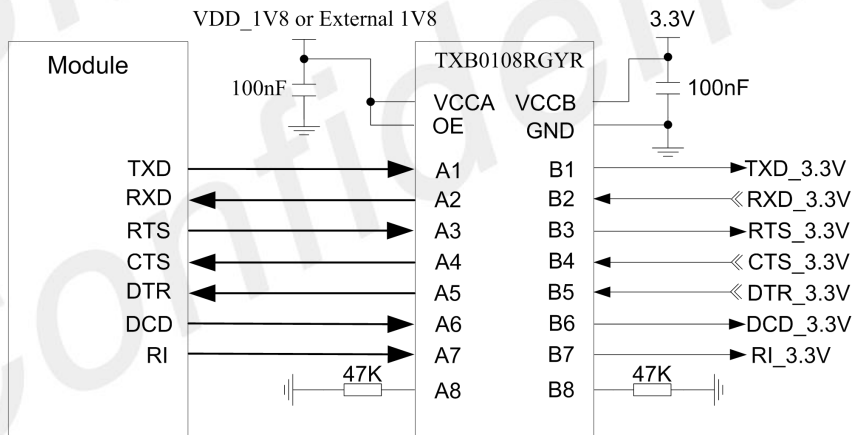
VDD_1V8 or External 1V8

3.3V

Module

TXB0108RGYR

100nF

100nF

VCCA
OE

VCCB
GND

TXD
RXD
RTS
CTS
DTR
DCD
RI

A1
A2
A3
A4
A5
A6
A7
A8

B1
B2
B3
B4
B5
B6
B7
B8

TXD_3.3V
RXD_3.3V
RTS_3.3V
CTS_3.3V
DTR_3.3V
DCD_3.3V
RI_3.3V

47K

47K

confidential